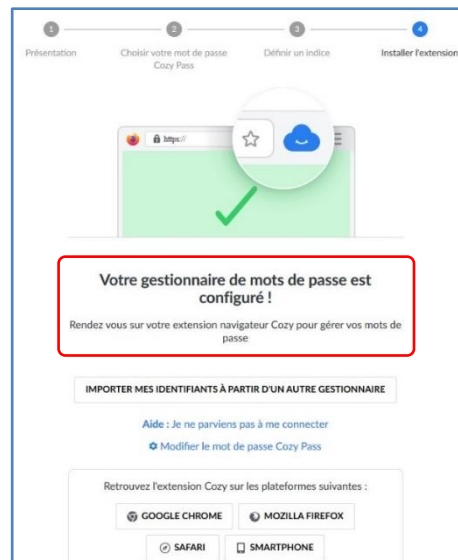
1 Présentation
2 Choisir votre mot de passe Cozy Pass
3 Définir un indice
4 Installer l'extension

https://

Votre gestionnaire de mots de passe est configuré !

Rendez vous sur votre extension navigateur Cozy pour gérer vos mots de passe

IMPORTER MES IDENTIFIANTS À PARTIR D'UN AUTRE GESTIONNAIRE

Aide : Je ne parviens pas à me connecter

Modifier le mot de passe Cozy Pass

Retrouvez l'extension Cozy sur les plateformes suivantes :

GOOGLE CHROME
MOZILLA FIREFOX
SAFARI
SMARTPHONE